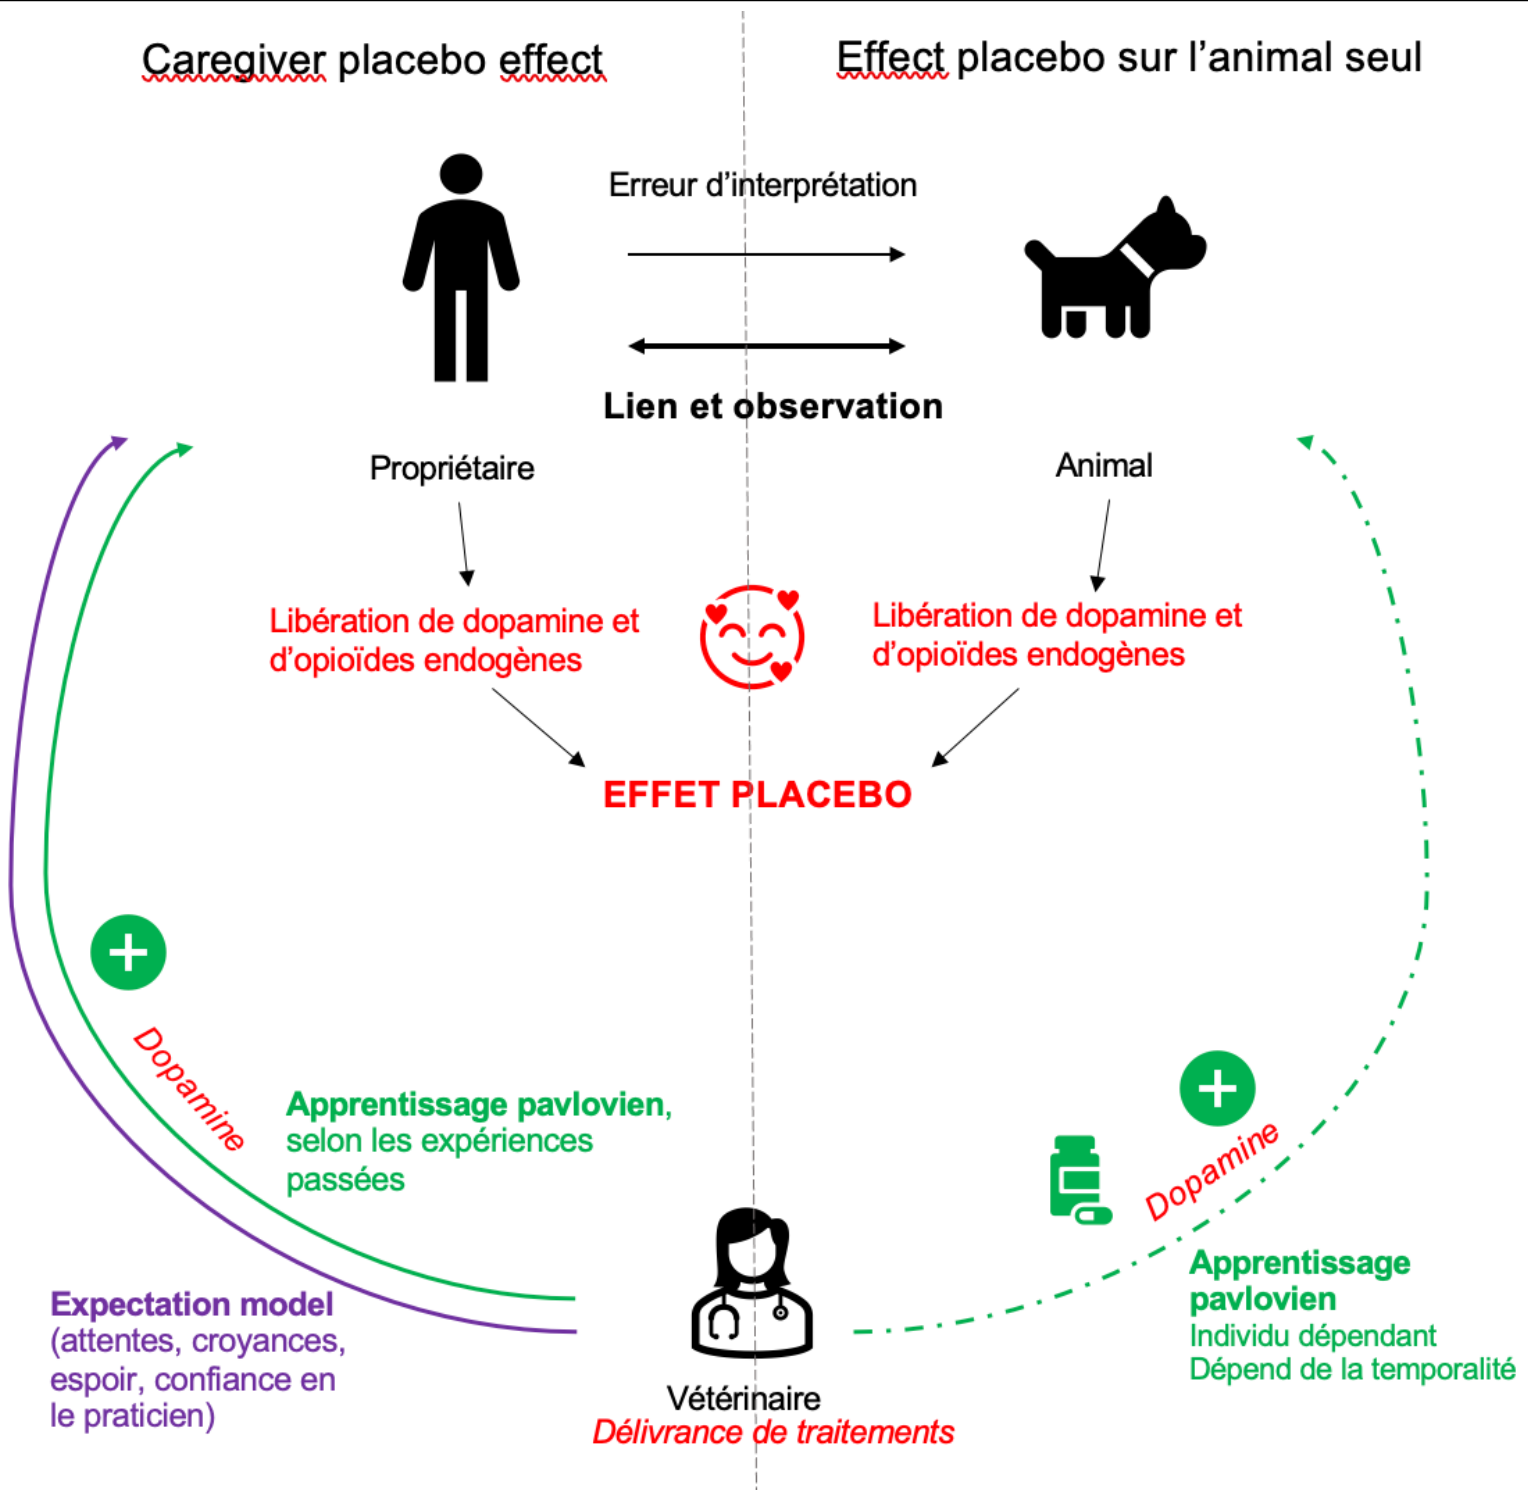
Caregiver placebo effect

Effect placebo sur l’animal seul

Erreur d’interprétation

Lien et observation

Propriétaire

Animal

Libération de dopamine et d’opioïdes endogènes

Libération de dopamine et d’opioïdes endogènes

EFFET PLACEBO

Dopamine

Apprentissage pavlovien, selon les expériences passées

Expectation model (attentes, croyances, espoir, confiance en le praticien)

Dopamine

Apprentissage pavlovien
Individu dépendant
Dépend de la temporalité

Vétérinaire
Délivrance de traitements